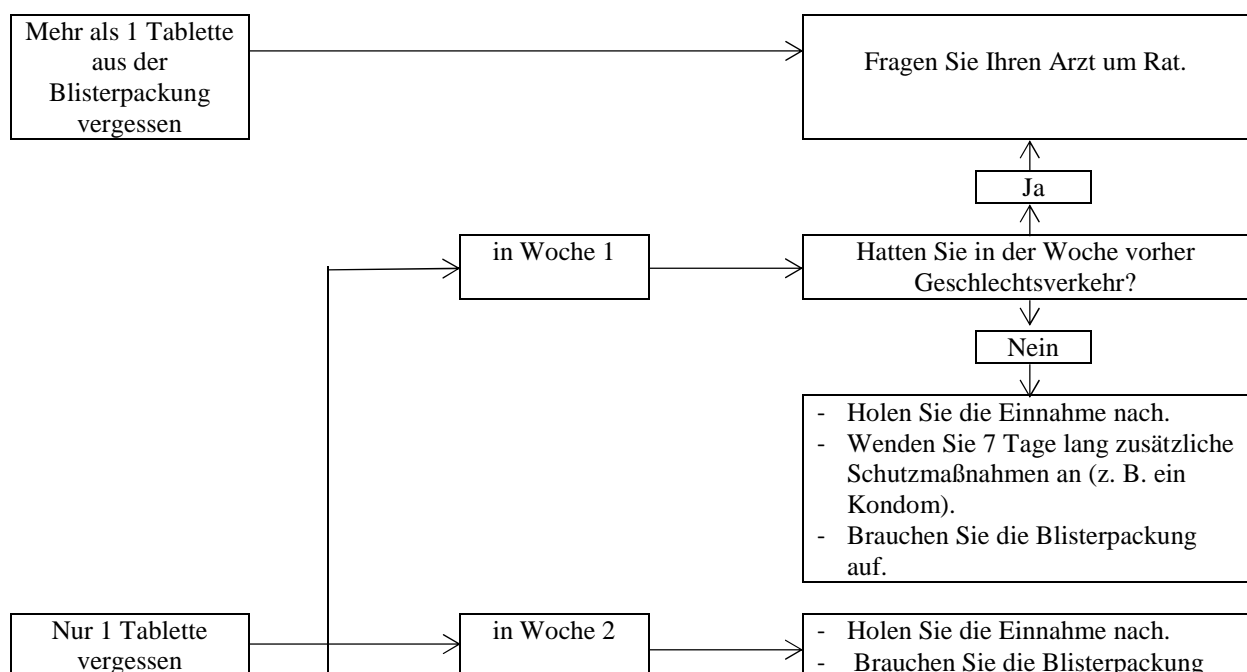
Mehr als 1 Tablette aus der Blisterpackung vergessen

Fragen Sie Ihren Arzt um Rat.

Ja

in Woche 1

Hatten Sie in der Woche vorher Geschlechtsverkehr?

Nein

- Holen Sie die Einnahme nach.
- Wenden Sie 7 Tage lang zusätzliche Schutzmaßnahmen an (z. B. ein Kondom).
- Brauchen Sie die Blisterpackung auf.

Nur 1 Tablette vergessen

in Woche 2

- Holen Sie die Einnahme nach.
- Brauchen Sie die Blisterpackung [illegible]